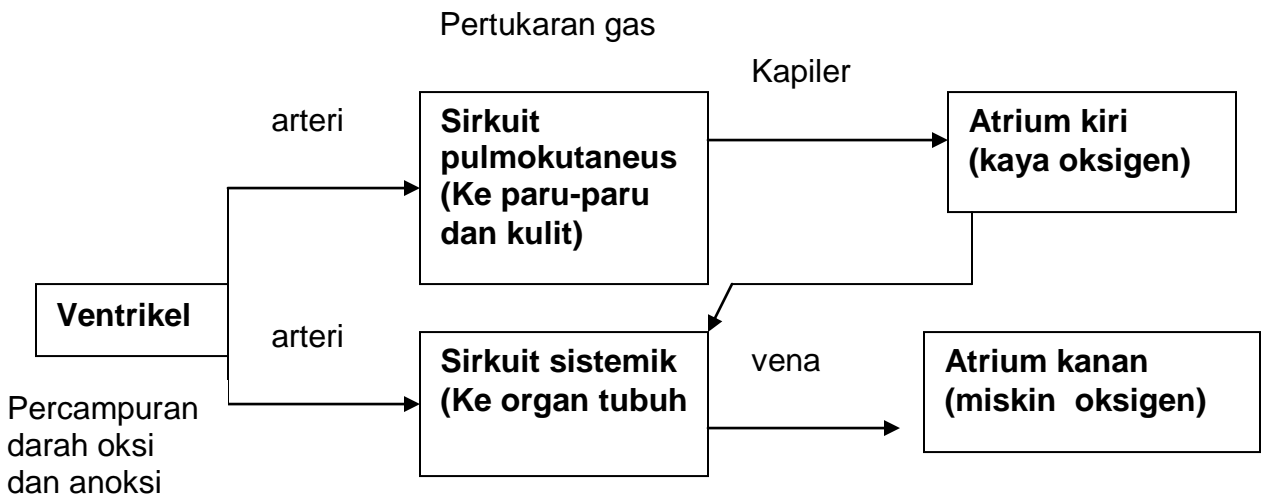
Pertukaran gas

Kapiler

arteri

Sirkuit pulmokutaneus (Ke paru-paru dan kulit)

Atrium kiri (kaya oksigen)

Ventrikel

arteri

Sirkuit sistemik (Ke organ tubuh

vena

Atrium kanan (miskin oksigen)

Percampuran darah oksi dan anoksi